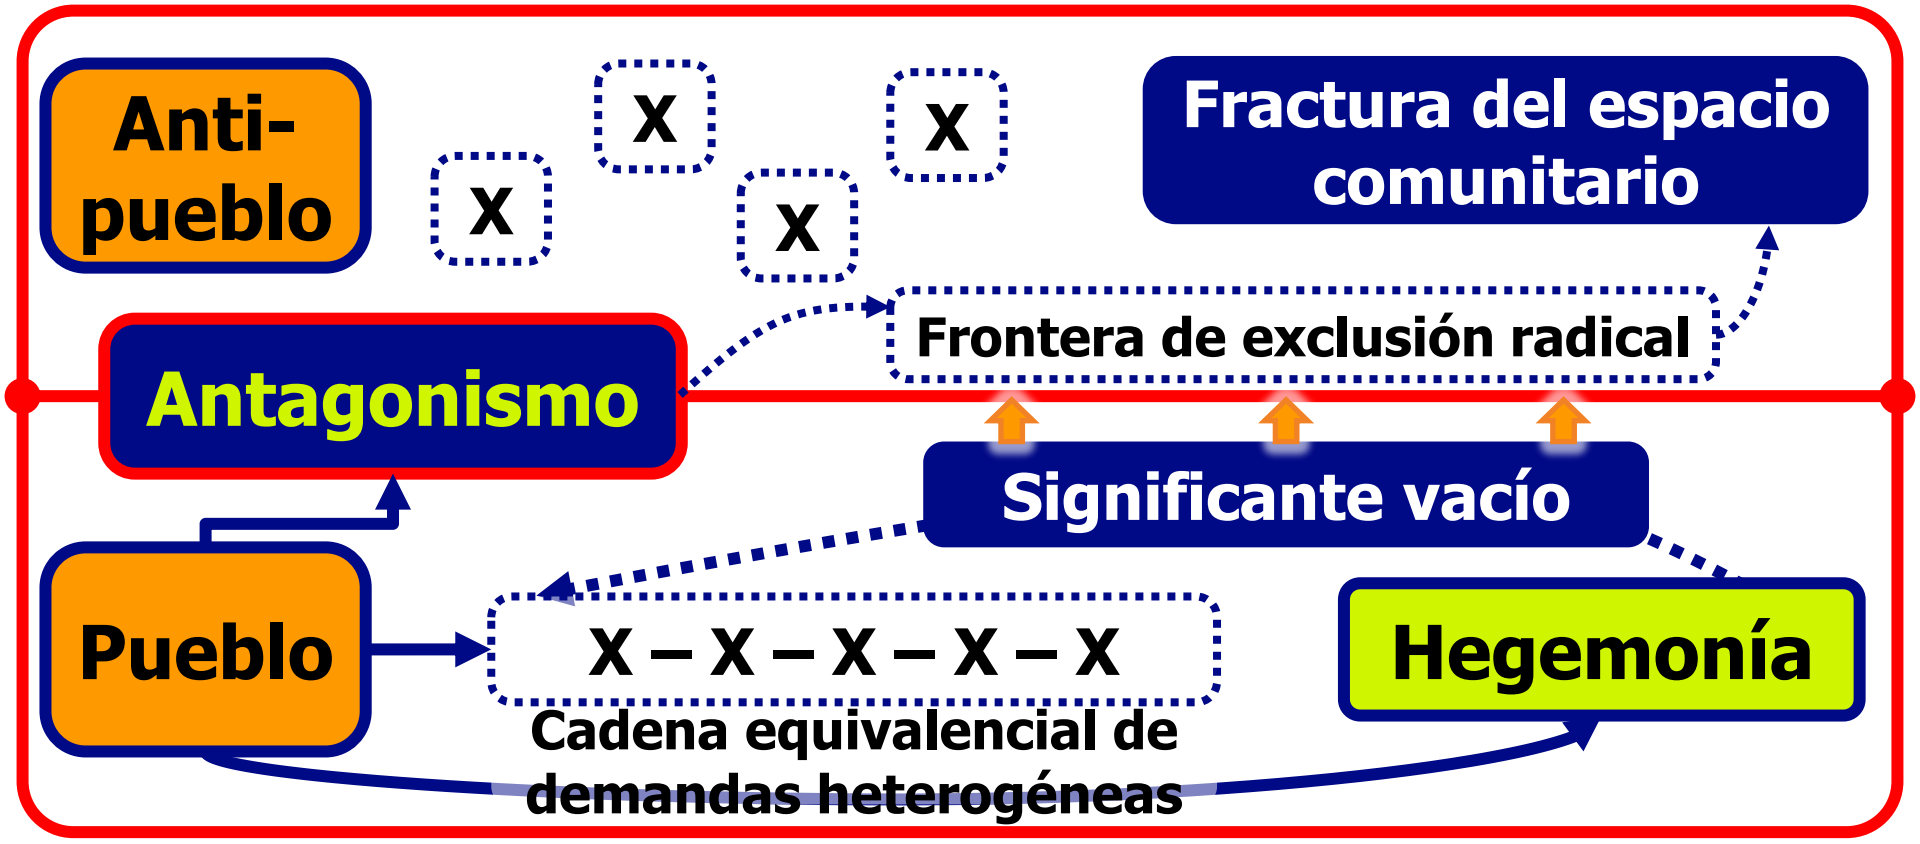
Anti-pueblo

X

X

X

X

Fractura del espacio comunitario

Frontera de exclusión radical

Antagonismo

Significante vacío

Pueblo

X – X – X – X – X

Cadena equivalencial de demandas heterogéneas

Hegemonía